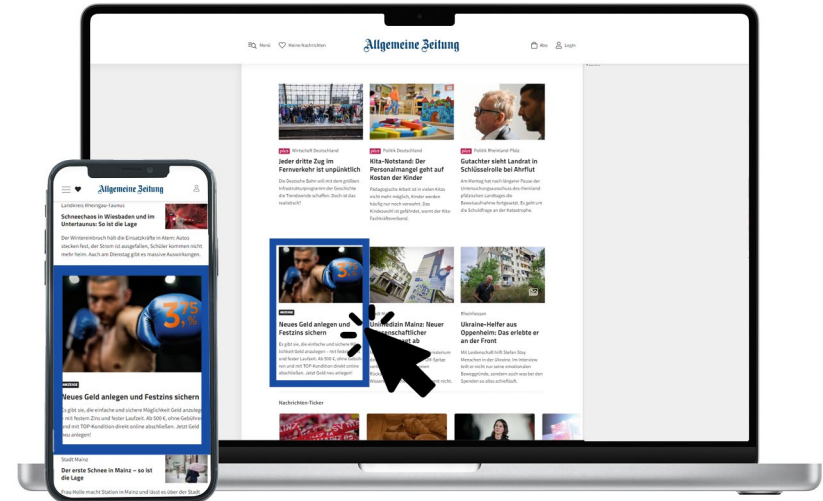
Menü Meine Nachrichten Allgemeine Zeitung Abo Login

plus Wirtschaft Deutschland
Jeder dritte Zug im Fernverkehr ist unpünktlich
Die Deutsche Bahn will mit dem größten Infrastrukturprogramm der Geschichte die Trendwende schaffen. Doch ist das realistisch?

plus Politik Deutschland
Kita-Notstand: Der Personalmangel geht auf Kosten der Kinder
Pädagogische Arbeit ist in vielen Kitas nicht mehr möglich, Kinder werden häufig nur noch verwahrt. Das Kindeswohl ist gefährdet, warnt der Kita-Fachkräfteverband.

plus Politik Rheinland-Pfalz
Gutachter sieht Landrat in Schlüsselrolle bei Ahrflut
Am Montag hat nach längerer Pause der Untersuchungsausschuss des rheinland-pfälzischen Landtages die Beweisaufnahme fortgesetzt. Es ging um die Schuldfrage an der Katastrophe.

ANZEIGE
Neues Geld anlegen und Festzins sichern
Es gibt sie, die einfache und sichere Möglichkeit Geld anzulegen – mit festem Zins und fester Laufzeit. Ab 500 €, ohne Gebühren und mit TOP-Kondition direkt online abschließen. Jetzt Geld neu anlegen!

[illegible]medizin Mainz: Neuer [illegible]nschaftlicher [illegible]t ab

Rheinhessen
Ukraine-Helfer aus Oppenheim: Das erlebte er an der Front
Mit Leidenschaft hilft Stefan Stay Menschen in der Ukraine. Im Interview teilt er mit uns seine emotionalen Bewegründe, sondern auch was bei den Spenden so alles schiefläuft.

Nachrichten-Ticker

Allgemeine Zeitung

Landkreis Rheingau-Taunus
Schneechaos in Wiesbaden und im Untertaunus: So ist die Lage
Der Wintereinbruch hält die Einsatzkräfte in Atem: Autos stecken fest, der Strom ist ausgefallen, Schüler kommen nicht mehr nach Hause. Auch am Dienstag gibt es massive Auswirkungen.

ANZEIGE
Neues Geld anlegen und Festzins sichern
Es gibt sie, die einfache und sichere Möglichkeit Geld anzulegen – mit festem Zins und fester Laufzeit. Ab 500 €, ohne Gebühren und mit TOP-Kondition direkt online abschließen. Jetzt Geld neu anlegen!

Stadt Mainz
Der erste Schnee in Mainz – so ist die Lage
Die Polizei macht Station in Mainz und lässt es über der Stadt